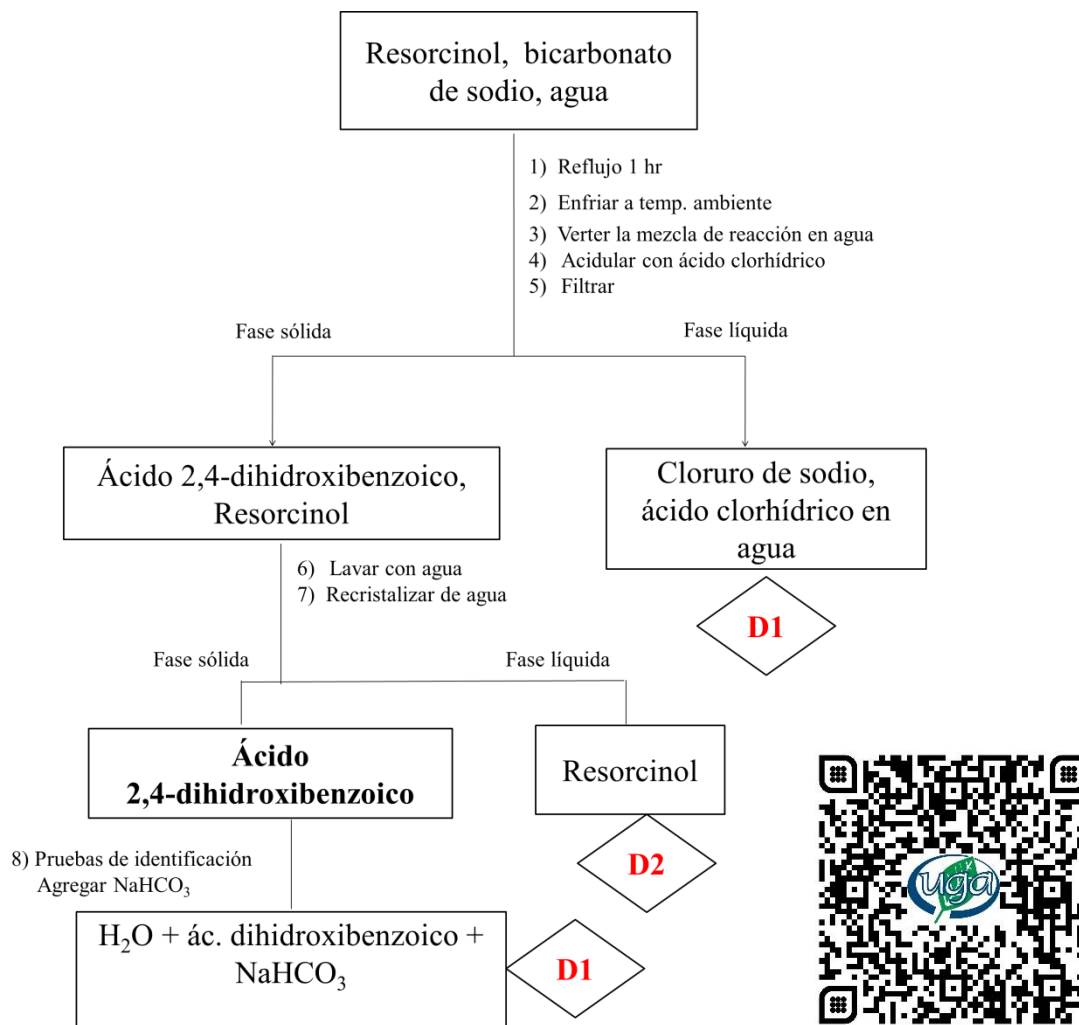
Resorcinol, bicarbonato de sodio, agua

1) Reflujo 1 hr
2) Enfriar a temp. ambiente
3) Verter la mezcla de reacción en agua
4) Acidular con ácido clorhídrico
5) Filtrar

Fase sólida

Fase líquida

Ácido 2,4-dihidroxibenzoico, Resorcinol

Cloruro de sodio, ácido clorhídrico en agua

D1

6) Lavar con agua
7) Recristalizar de agua

Fase sólida

Fase líquida

Ácido 2,4-dihidroxibenzoico

Resorcinol

D2

8) Pruebas de identificación
Agregar $NaHCO_3$

$H_2O$ + ác. dihidroxibenzoico + $NaHCO_3$

D1

uga